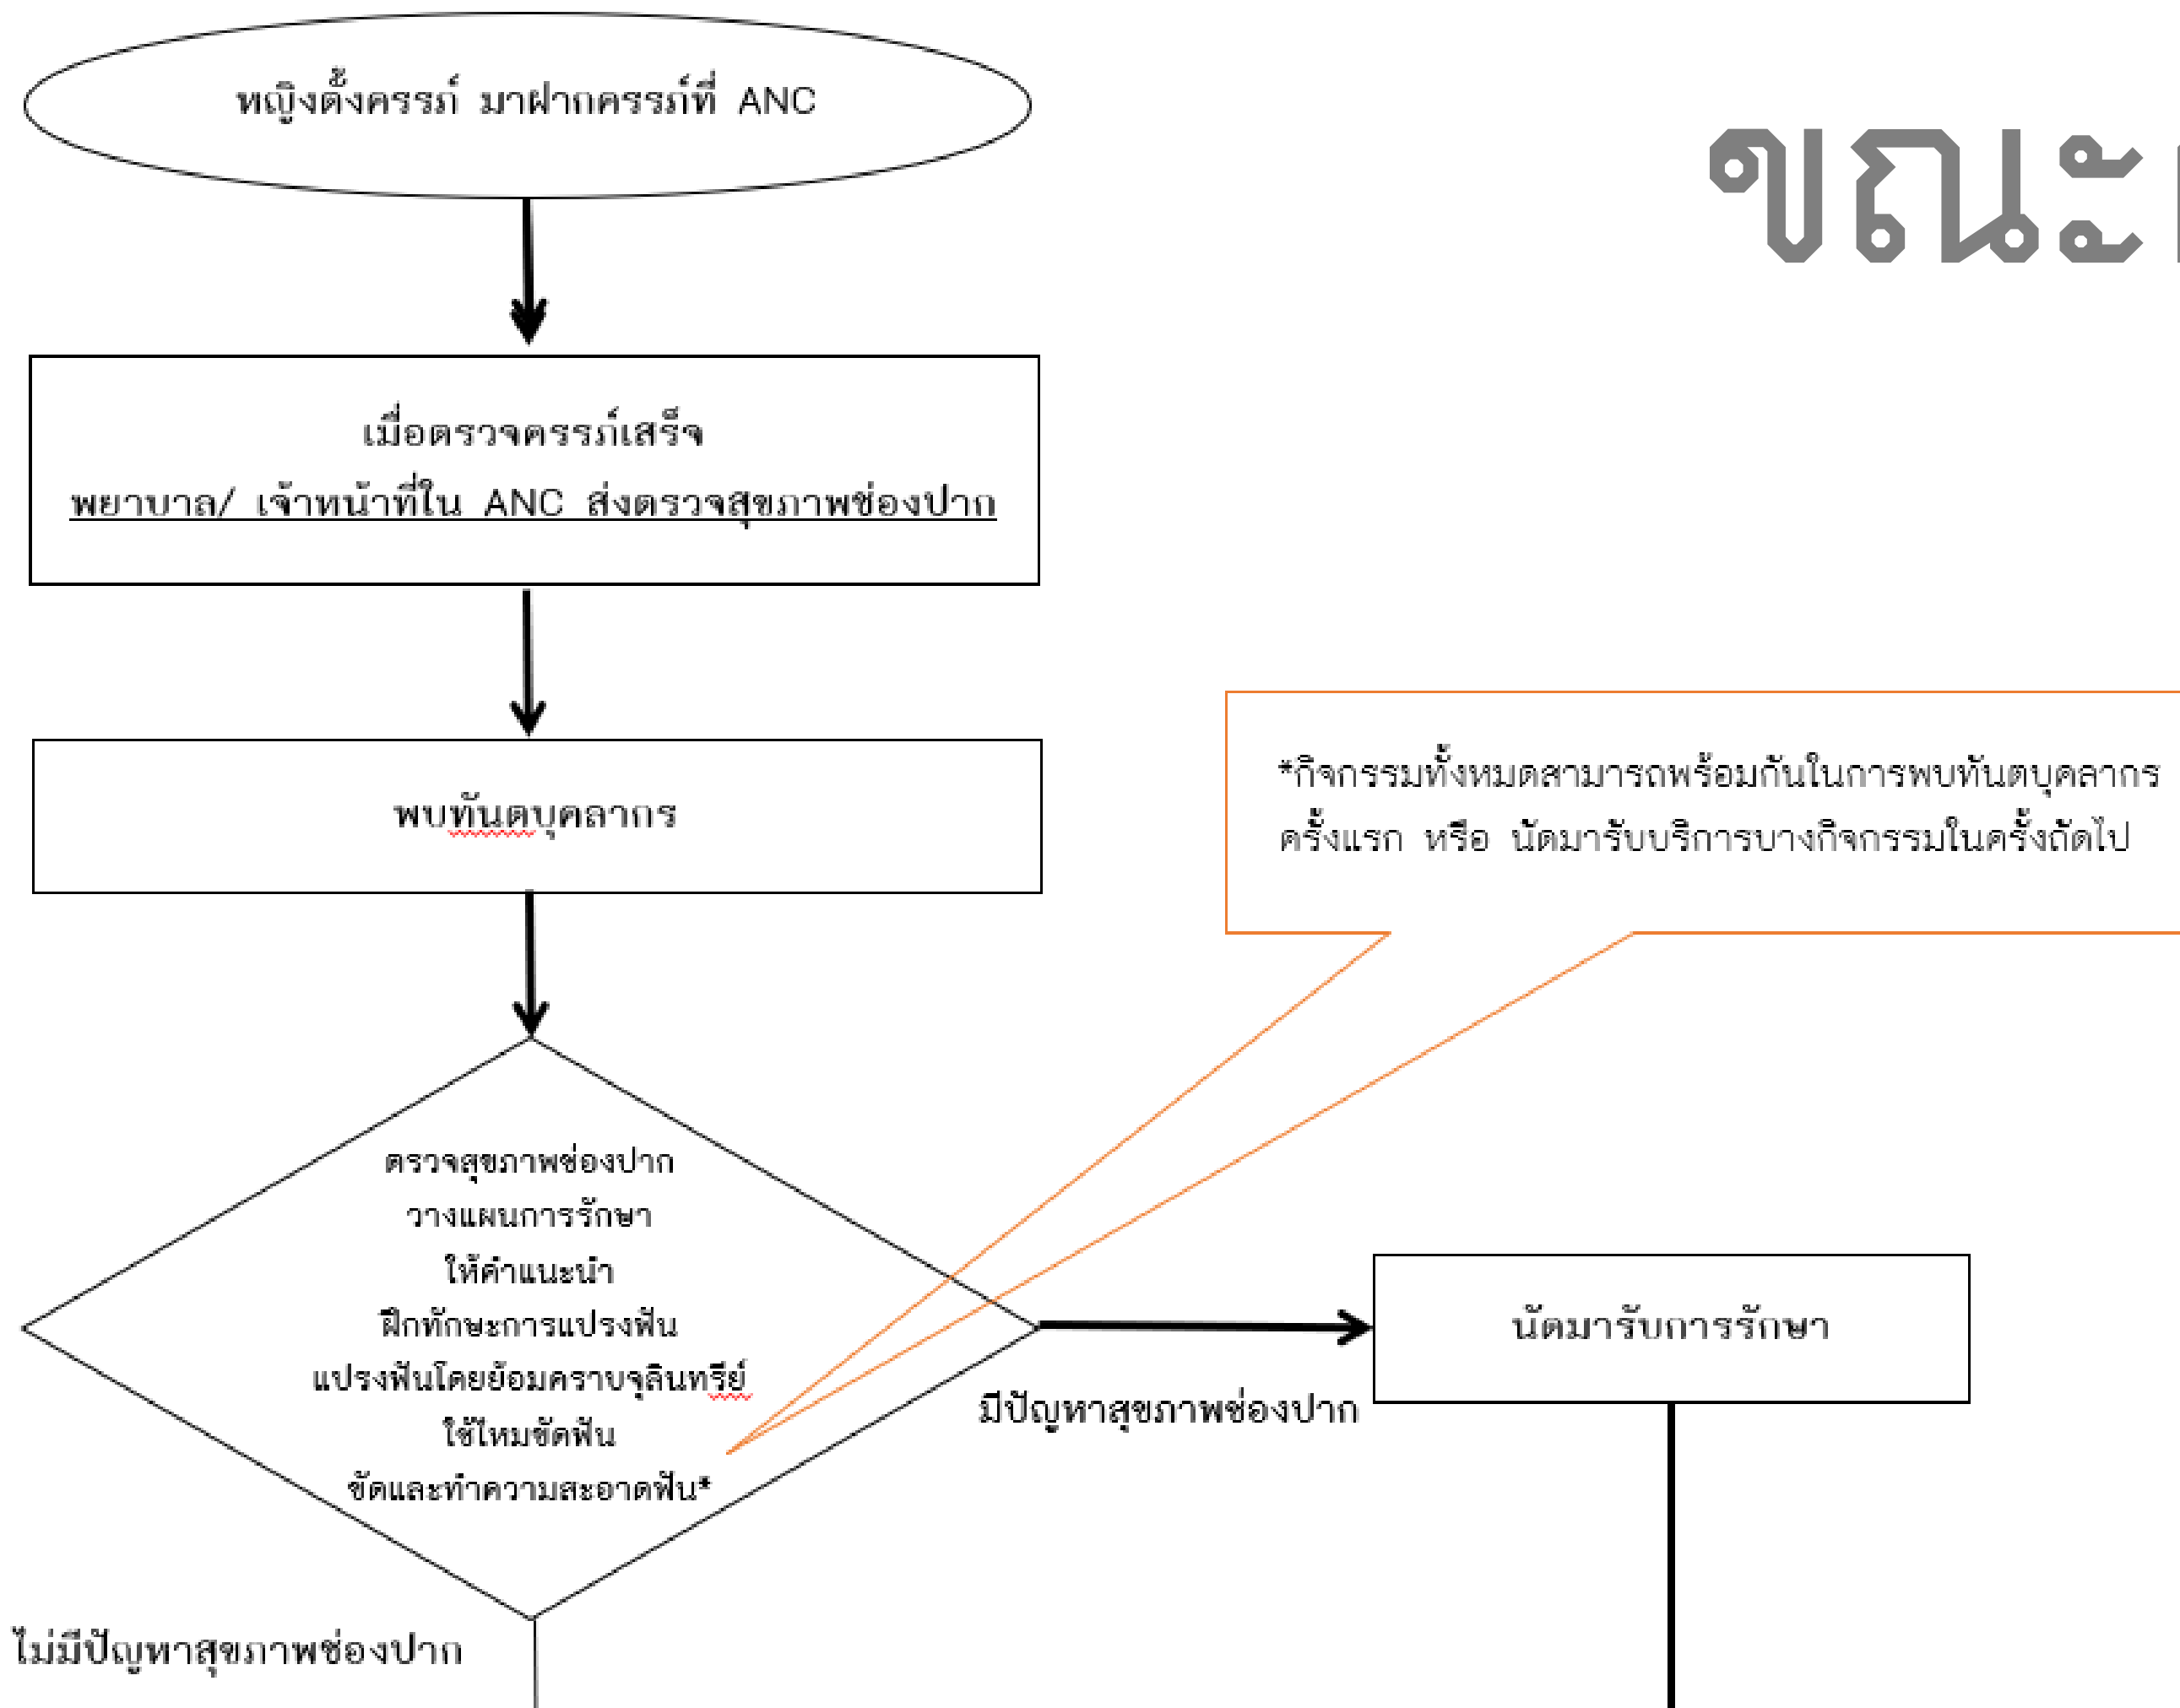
หญิงตั้งครรภ์ มาฝากครรภ์ที่ ANC

ขณะ

เมื่อตรวจครรภ์เสร็จ
พยาบาล/ เจ้าหน้าที่ใน ANC ส่งตรวจสุขภาพช่องปาก

พบทันตบุคลากร

*กิจกรรมทั้งหมดสามารถพร้อมกันในการพบทันตบุคลากรครั้งแรก หรือ นัดมารับบริการบางกิจกรรมในครั้งถัดไป

ตรวจสุขภาพช่องปาก
วางแผนการรักษา
ให้คำแนะนำ
ฝึกทักษะการแปรงฟัน
แปรงฟันโดยย้อมคราบจุลินทรีย์
ใช้ไหมขัดฟัน
ขัดและทำความสะอาดฟัน*

นัดมารับการรักษา

มีปัญหาสุขภาพช่องปาก

ไม่มีปัญหาสุขภาพช่องปาก